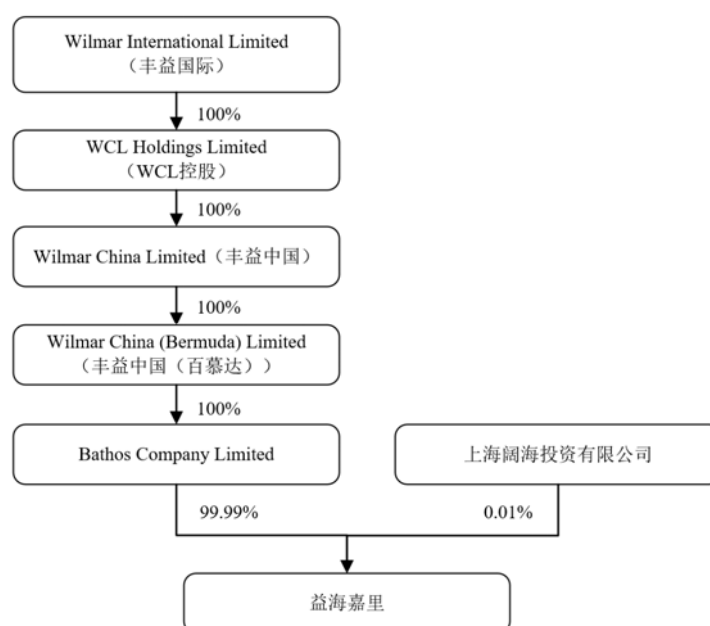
Wilmar International Limited
（丰益国际）

100%

WCL Holdings Limited
（WCL控股）

100%

Wilmar China Limited（丰益中国）

100%

Wilmar China (Bermuda) Limited
（丰益中国（百慕达））

100%

Bathos Company Limited

上海阔海投资有限公司

99.99%

0.01%

益海嘉里